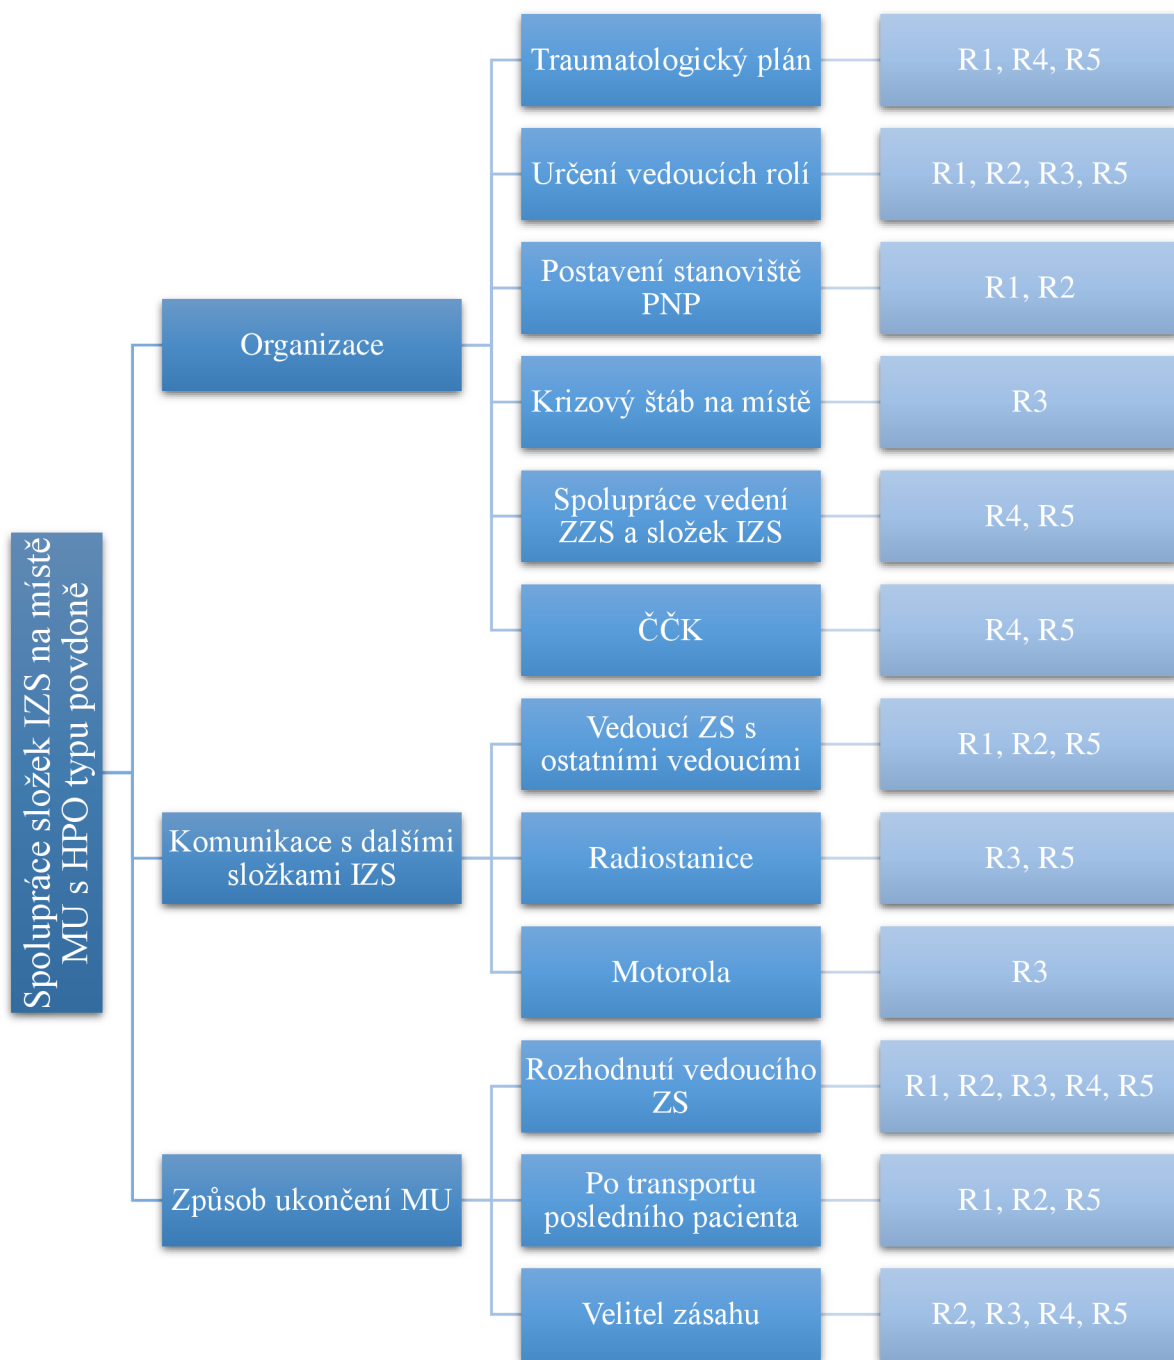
Spolupráce složek IZS na místě MU s HPO typu povodně

Organizace

Traumatologický plán

R1, R4, R5

Určení vedoucích rolí

R1, R2, R3, R5

Postavení stanoviště PNP

R1, R2

Krizový štáb na místě

R3

Spolupráce vedení ZZS a složek IZS

R4, R5

ČČK

R4, R5

Komunikace s dalšími složkami IZS

Vedoucí ZS s ostatními vedoucími

R1, R2, R5

Radiostanice

R3, R5

Motorola

R3

Způsob ukončení MU

Rozhodnutí vedoucího ZS

R1, R2, R3, R4, R5

Po transportu posledního pacienta

R1, R2, R5

Velitel zásahu

R2, R3, R4, R5